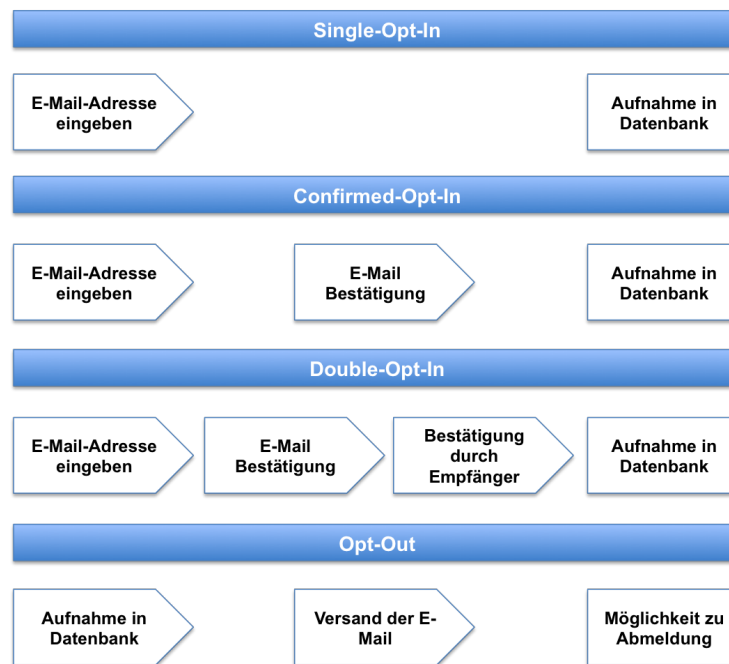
Single-Opt-In

E-Mail-Adresse eingeben

Aufnahme in Datenbank

Confirmed-Opt-In

E-Mail-Adresse eingeben

E-Mail Bestätigung

Aufnahme in Datenbank

Double-Opt-In

E-Mail-Adresse eingeben

E-Mail Bestätigung

Bestätigung durch Empfänger

Aufnahme in Datenbank

Opt-Out

Aufnahme in Datenbank

Versand der E-Mail

Möglichkeit zu Abmeldung